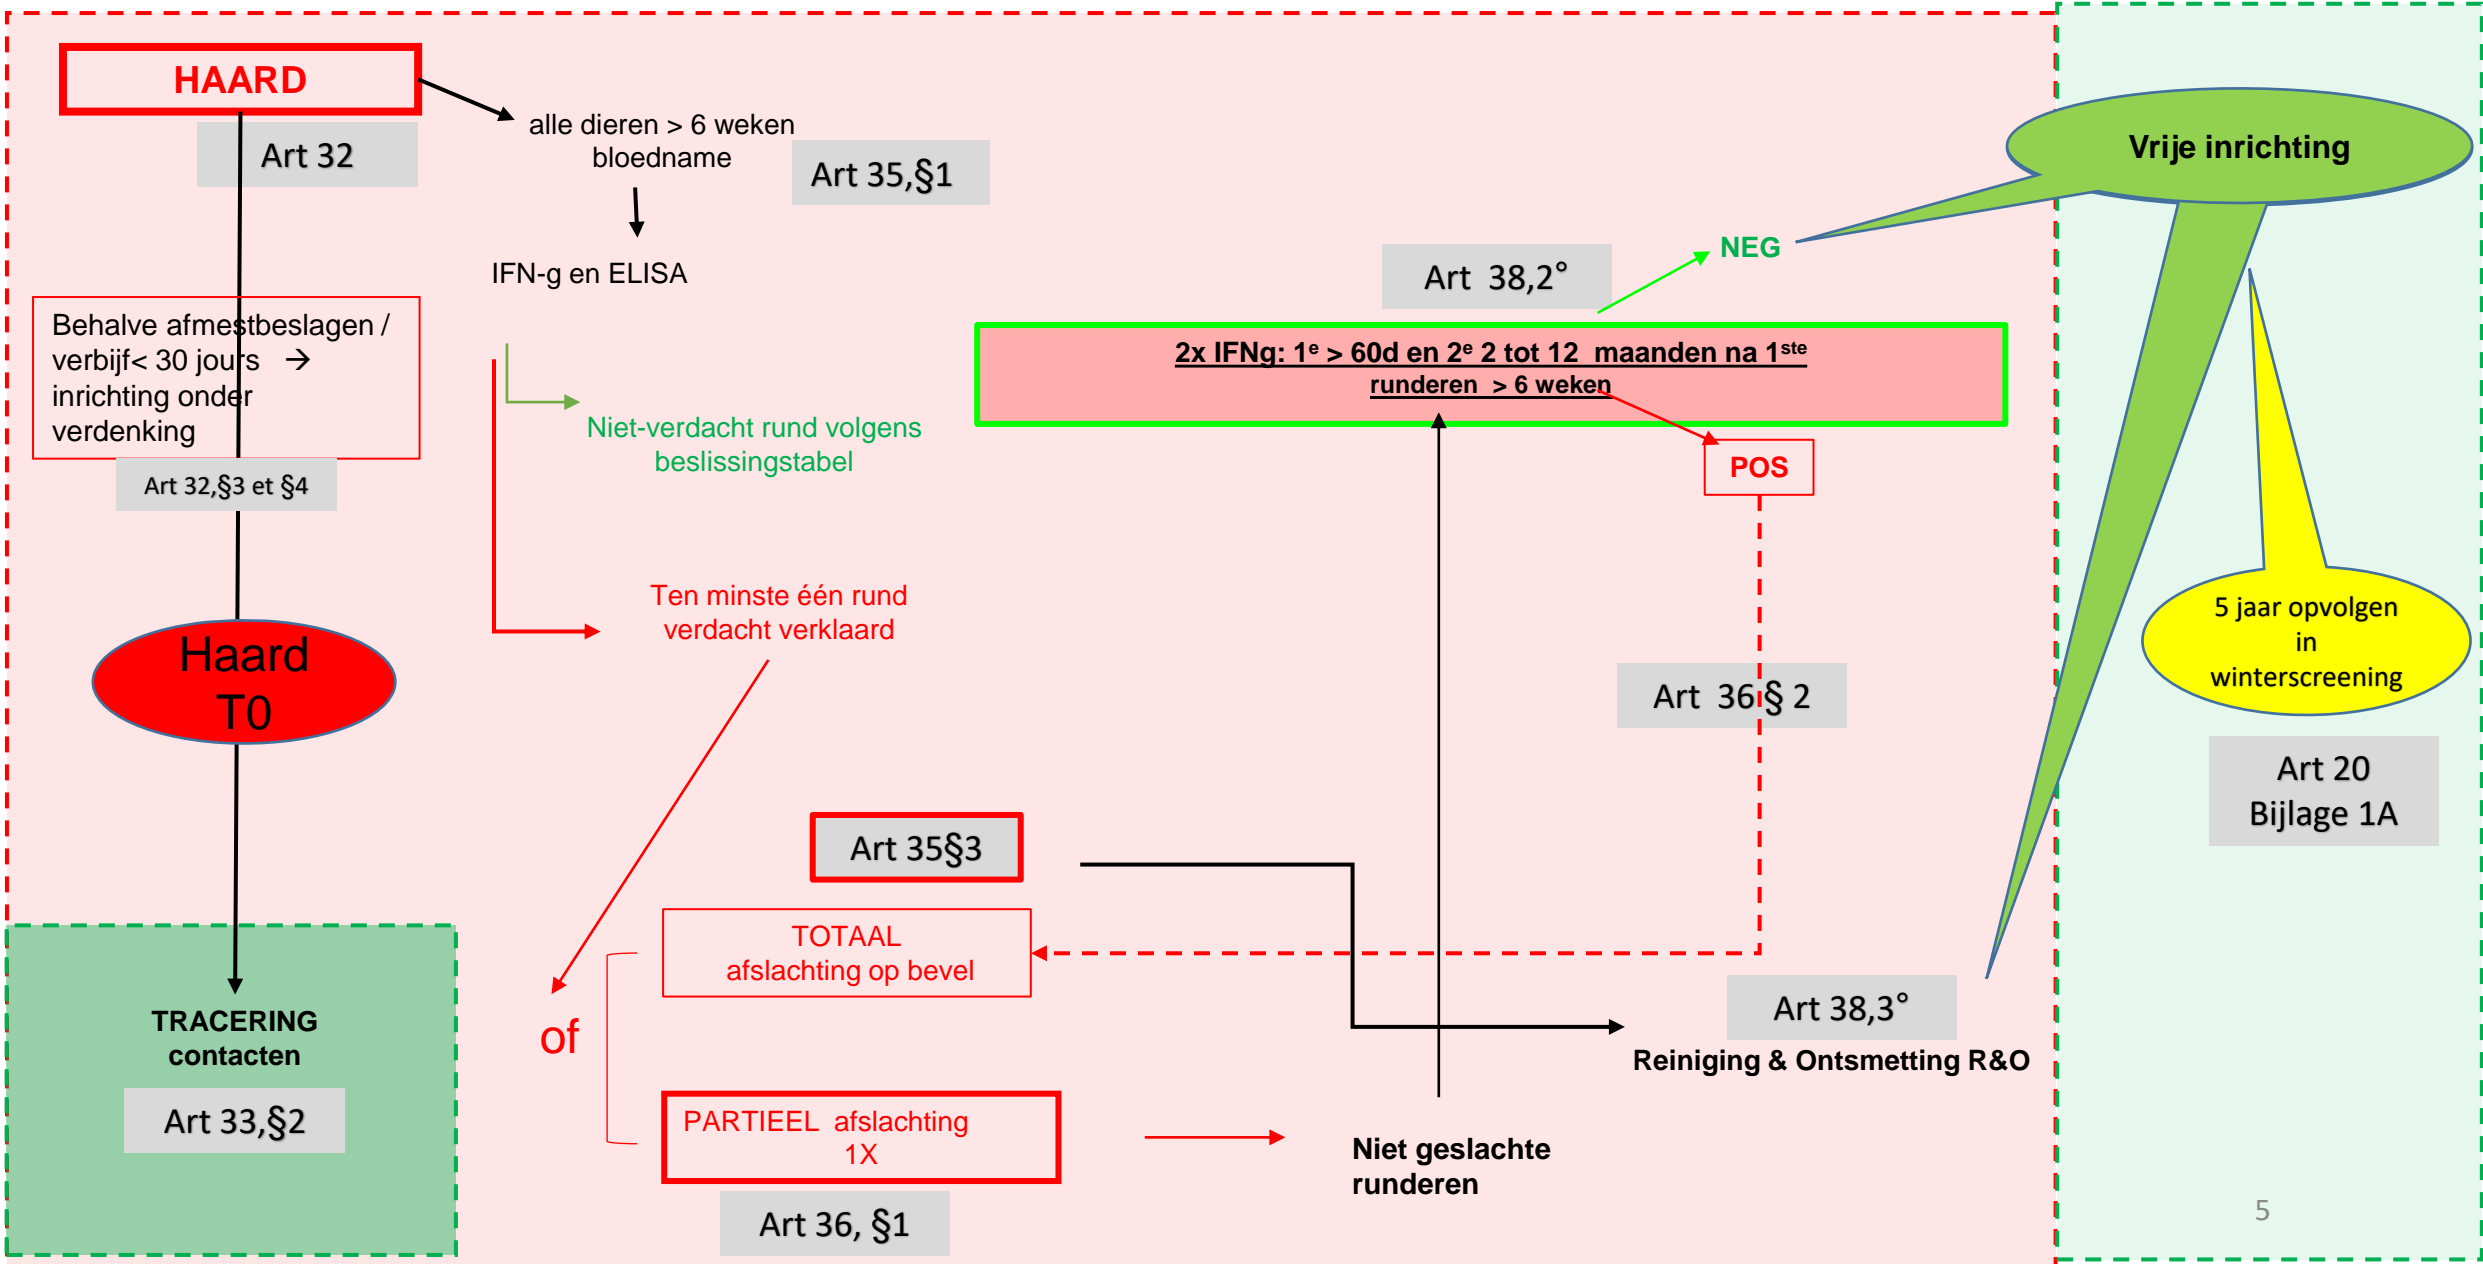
HAARD

Art 32

alle dieren > 6 weken bloedname

Art 35,§1

IFN-g en ELISA

Behalve afmestbeslagen / verbijf< 30 jours → inrichting onder verdenking

Art 32,§3 et §4

Niet-verdacht rund volgens beslissingstabel

Ten minste één rund verdacht verklaard

Haard T0

Vrije inrichting

NEG

Art 38,2°

2x IFNg: 1$^e$ > 60d en 2$^e$ 2 tot 12 maanden na 1$^{ste}$ runderen > 6 weken

POS

Art 36 § 2

5 jaar opvolgen in winterscreening

Art 20 Bijlage 1A

Art 35§3

TOTAAL afslachting op bevel

of

PARTIEEL afslachting 1X

Art 36, §1

Art 38,3°

Reiniging & Ontsmetting R&O

Niet geslachte runderen

TRACERING contacten

Art 33,§2

5